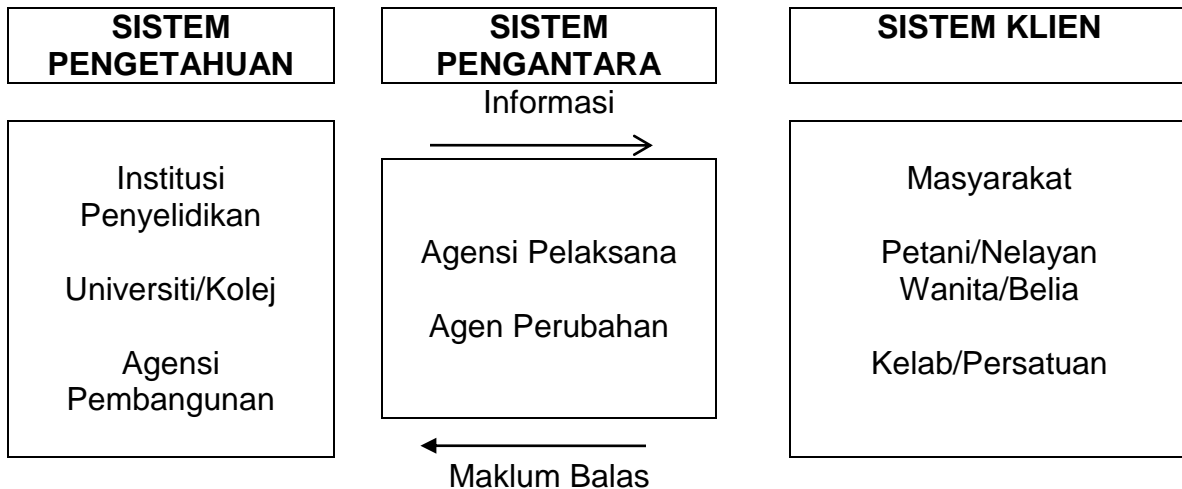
SISTEM PENGETAHUAN

SISTEM PENGANTARA

SISTEM KLIEN

Informasi

Institusi Penyelidikan

Universiti/Kolej

Agensi Pembangunan

Agensi Pelaksana

Agen Perubahan

Masyarakat

Petani/Nelayan Wanita/Belia

Kelab/Persatuan

Maklum Balas